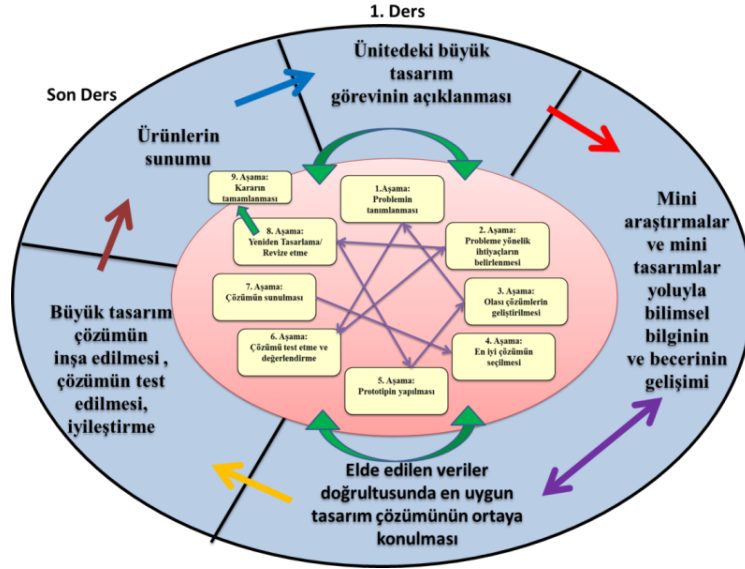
1. Ders

Son Ders

Ünitedeki büyük tasarım görevinin açıklanması

Ürünlerin sunumu

Mini araştırmalar ve mini tasarımlar yoluyla bilimsel bilginin ve becerinin gelişimi

Büyük tasarım çözümün inşa edilmesi , çözümün test edilmesi, iyileştirme

Elde edilen veriler doğrultusunda en uygun tasarım çözümünün ortaya konulması

9. Aşama: Kararın tamamlanması

1.Aşama: Problemin tanımlanması

8. Aşama: Yeniden Tasarlama/ Revize etme

2. Aşama: Probleme yönelik ihtiyaçların belirlenmesi

7. Aşama: Çözümün sunulması

3. Aşama: Olası çözümlerin geliştirilmesi

6. Aşama: Çözümü test etme ve değerlendirme

4. Aşama: En iyi çözümün seçilmesi

5. Aşama: Prototipin yapılması